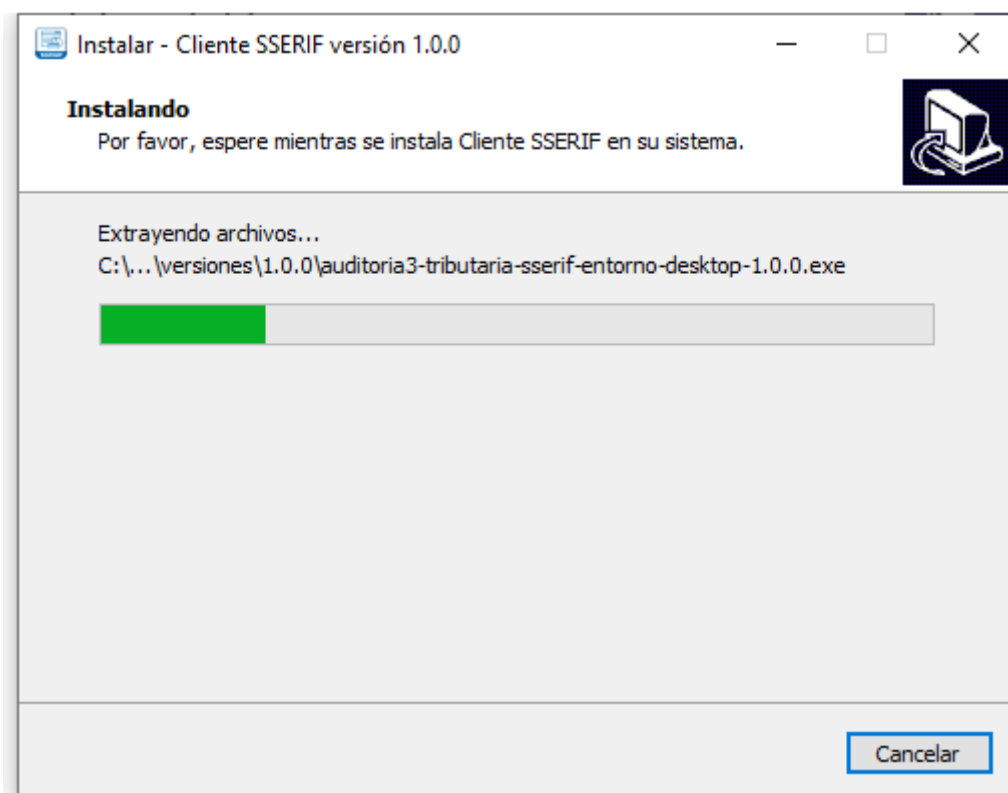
Instalar - Cliente SSERIF versión 1.0.0

Instalando
Por favor, espere mientras se instala Cliente SSERIF en su sistema.

Extrayendo archivos...
C:\...\versiones\1.0.0\auditoria3-tributaria-sserif-entorno-desktop-1.0.0.exe

Cancelar